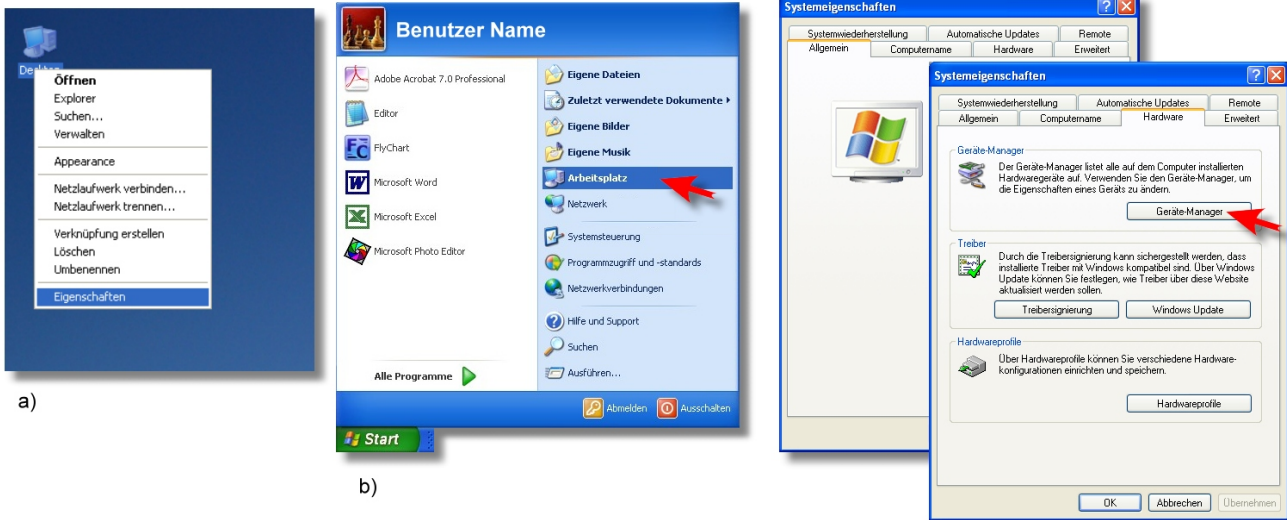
Desktop

Öffnen
Explorer
Suchen...
Verwalten
Appearance
Netzlaufwerk verbinden...
Netzlaufwerk trennen...
Verknüpfung erstellen
Löschen
Umbenennen
Eigenschaften

a)

Benutzer Name

Adobe Acrobat 7.0 Professional
Editor
FlyChart
Microsoft Word
Microsoft Excel
Microsoft Photo Editor

Eigene Dateien
Zuletzt verwendete Dokumente
Eigene Bilder
Eigene Musik
Arbeitsplatz
Netzwerk
Systemsteuerung
Programmzugriff und -standards
Netzwerkverbindungen
Hilfe und Support
Suchen
Ausführen...

Alle Programme

Abmelden
Ausschalten

Start

b)

Systemeigenschaften

Systemwiederherstellung
Automatische Updates
Remote
Allgemein
Computername
Hardware
Erweitert

Systemeigenschaften

Systemwiederherstellung
Automatische Updates
Remote
Allgemein
Computername
Hardware
Erweitert

Geräte-Manager
Der Geräte-Manager listet alle auf dem Computer installierten Hardwaregeräte auf. Verwenden Sie den Geräte-Manager, um die Eigenschaften eines Geräts zu ändern.
Geräte-Manager

Treiber
Durch die Treibersignierung kann sichergestellt werden, dass installierte Treiber mit Windows kompatibel sind. Über Windows Update können Sie festlegen, wie Treiber über diese Website aktualisiert werden sollen.
Treibersignierung
Windows Update

Hardwareprofile
Über Hardwareprofile können Sie verschiedene Hardwarekonfigurationen einrichten und speichern.
Hardwareprofile

OK
Abbrechen
Übernehmen